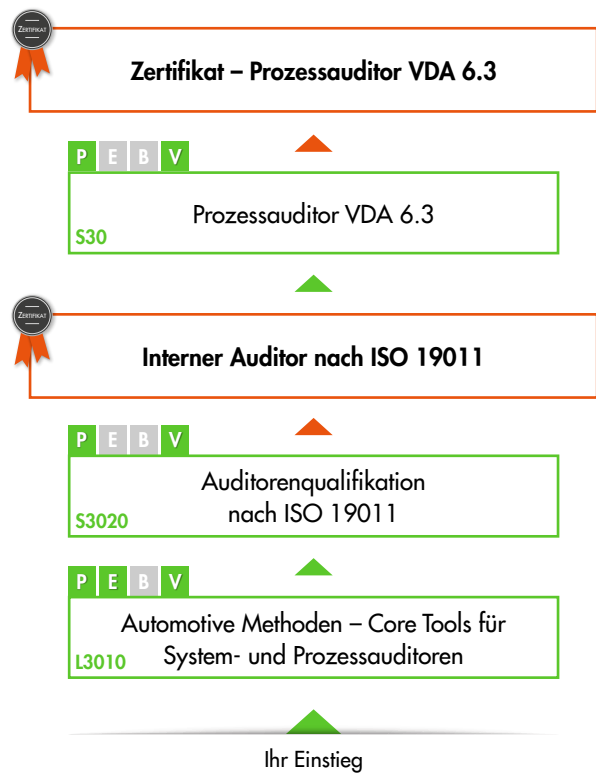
ZERTIFIKAT

Zertifikat – Prozessauditor VDA 6.3

P E B V

Prozessauditor VDA 6.3

S30

ZERTIFIKAT

Interner Auditor nach ISO 19011

P E B V

Auditorenqualifikation nach ISO 19011

S3020

P E B V

Automotive Methoden – Core Tools für System- und Prozessauditoren

L3010

Ihr Einstieg